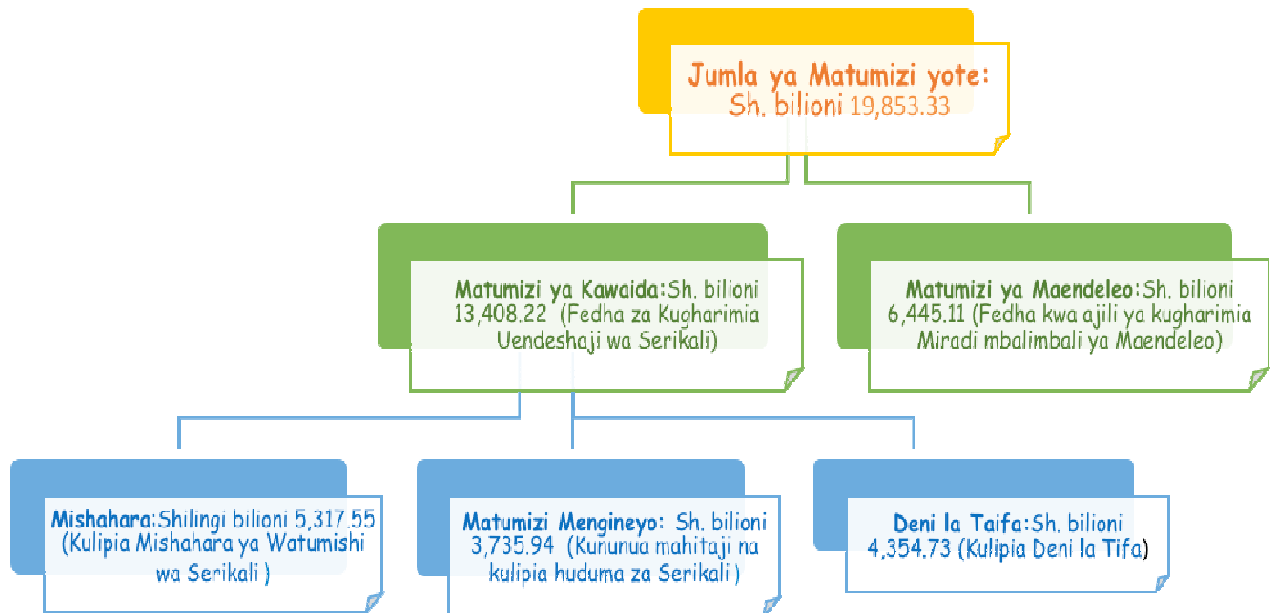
Jumla ya Matumizi yote: Sh. bilioni 19,853.33

Matumizi ya Kawaida:Sh. bilioni 13,408.22 (Fedha za Kugharimia Uendeshaji wa Serikali)

Matumizi ya Maendeleo:Sh. bilioni 6,445.11 (Fedha kwa ajili ya kugharimia Miradi mbalimbali ya Maendeleo)

Mishahara:Shilingi bilioni 5,317.55 (Kulipia Mishahara ya Watumishi wa Serikali )

Matumizi Mengineyo: Sh. bilioni 3,735.94 (Kununua mahitaji na kulipia huduma za Serikali )

Deni la Taifa:Sh. bilioni 4,354.73 (Kulipia Deni la Tifa)